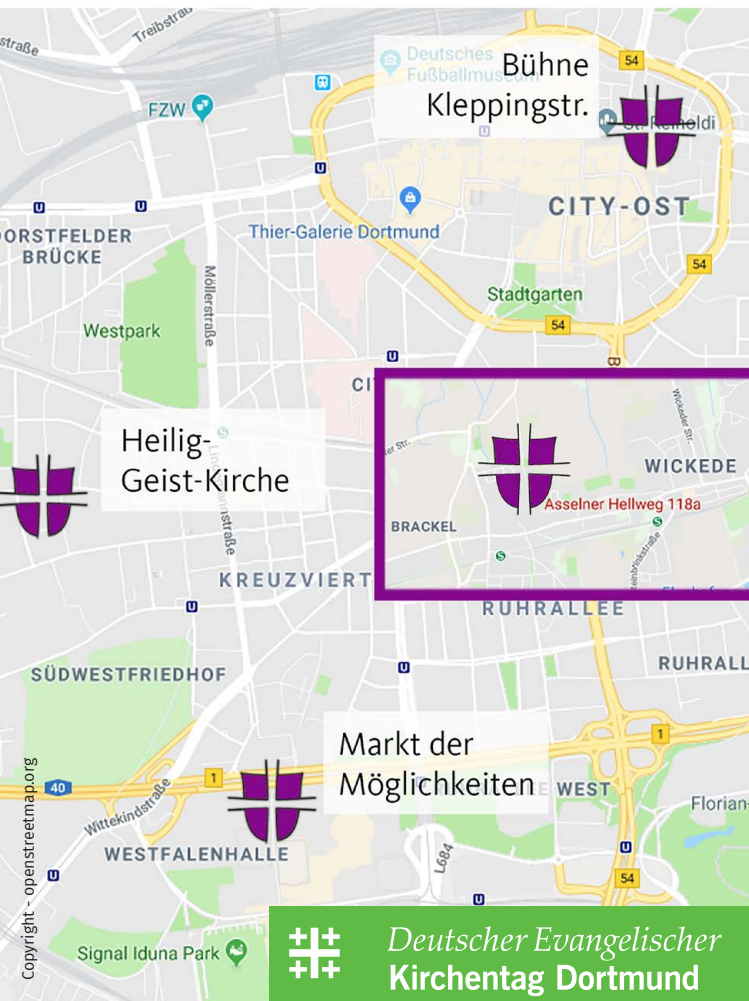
Treibstraße
straße
Deutsches Fußballmuseum
Bühne Kleppingstr.
54
FZW
St. Reinoldi
CITY-OST
DORSTFELDER BRÜCKE
Thier-Galerie Dortmund
54
Möllerstraße
Stadtgarten
Westpark
54
CI
Heilig-Geist-Kirche
WICKEDE
Asselner Hellweg 118a
BRACKEL
KREUZVIERT
RUHRALLEE
SÜDWESTFRIEDHOF
RUHRALL
Markt der Möglichkeiten
1
40
1
WEST
Wittekindstraße
Florian-
WESTFALENHALLE
L684
54
Signal Iduna Park
Copyright - openstreetmap.org
Deutscher Evangelischer
Kirchentag Dortmund